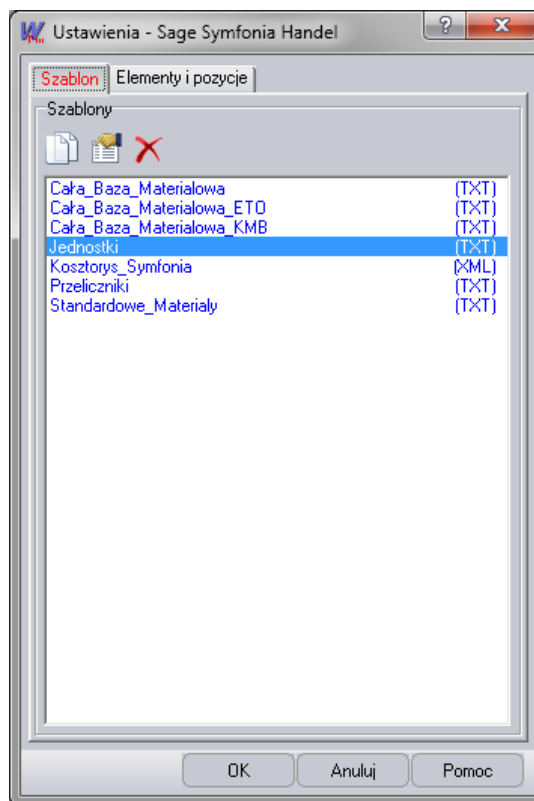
Ustawienia - Sage Symfonia Handel

?

x

Szablon

Elementy i pozycje

Szablony

| | |
|---|---|
| Cała_Baza_Materialowa | (TXT) |
| Cała_Baza_Materialowa_ETO | (TXT) |
| Cała_Baza_Materialowa_KMB | (TXT) |
| Jednostki | (TXT) |
| Kosztorys_Symfonia | (XML) |
| Przeliczniki | (TXT) |
| Standardowe_Materialy | (TXT) |

OK

Anuluj

Pomoc